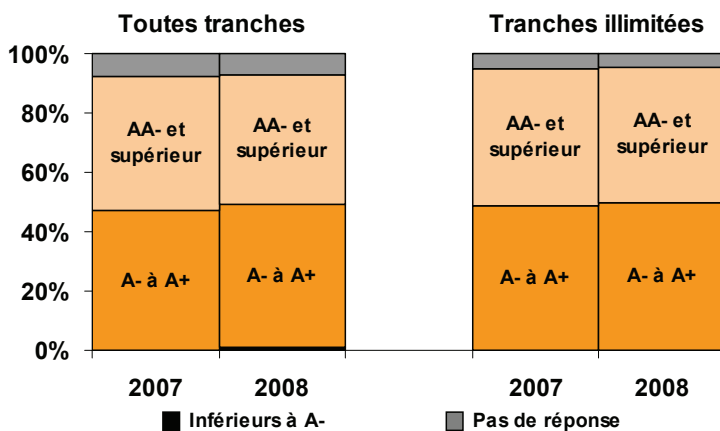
Toutes tranches

Tranches illimitées

100%
80%
60%
40%
20%
0%

AA- et supérieur
AA- et supérieur
AA- et supérieur
AA- et supérieur

A- à A+
A- à A+
A- à A+
A- à A+

2007
2008
2007
2008

Inférieurs à A-
Pas de réponse